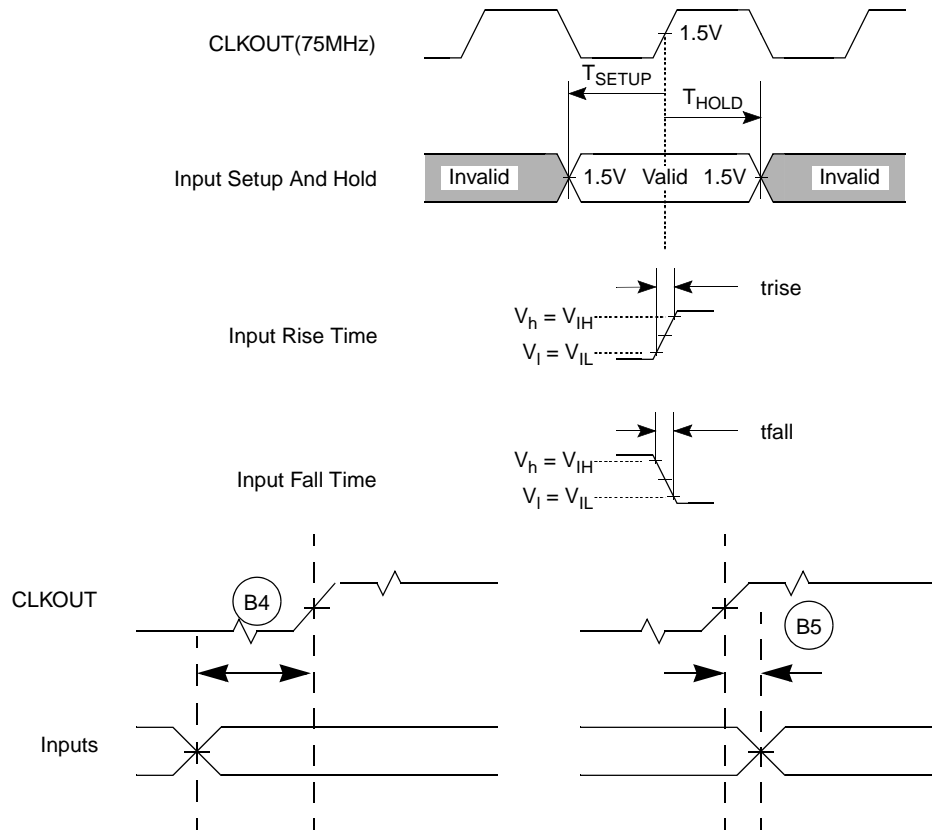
CLKOUT(75MHz)

1.5V

$T_{SETUP}$

$T_{HOLD}$

Input Setup And Hold

Invalid

1.5V Valid 1.5V

Invalid

trise

Input Rise Time

$V_h = V_{IH}$

$V_l = V_{IL}$

tfall

Input Fall Time

$V_h = V_{IH}$

$V_l = V_{IL}$

CLKOUT

B4

B5

Inputs